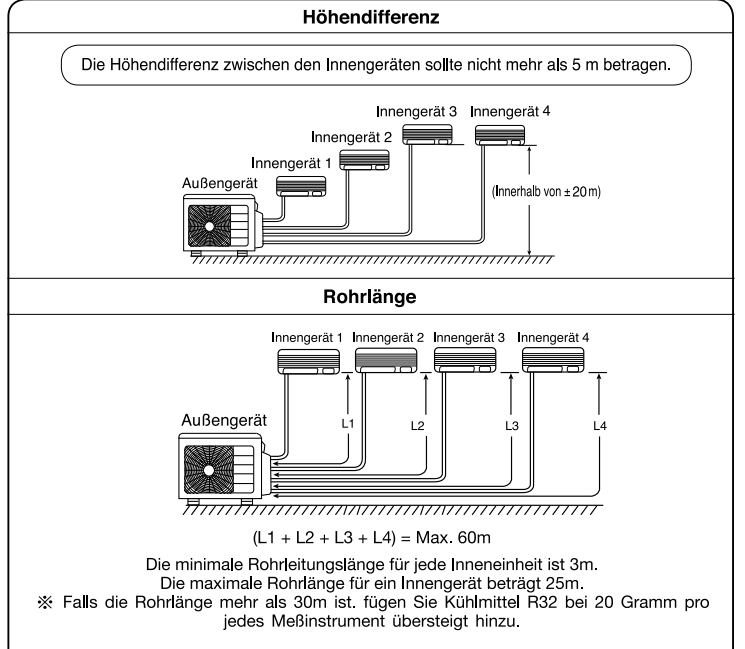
Höhendifferenz

Die Höhendifferenz zwischen den Innengeräten sollte nicht mehr als 5 m betragen.

Innengerät 3 Innengerät 4
Innengerät 2
Innengerät 1
Außengerät
(Innerhalb von ± 20 m)

Rohrlänge

Innengerät 1 Innengerät 2 Innengerät 3 Innengerät 4
Außengerät
L1 L2 L3 L4

(L1 + L2 + L3 + L4) = Max. 60m

Die minimale Rohrleitungslänge für jede Inneneinheit ist 3m.
Die maximale Rohrlänge für ein Innengerät beträgt 25m.
※ Falls die Rohrlänge mehr als 30m ist. fügen Sie Kühlmittel R32 bei 20 Gramm pro jedes Meßinstrument übersteigt hinzu.